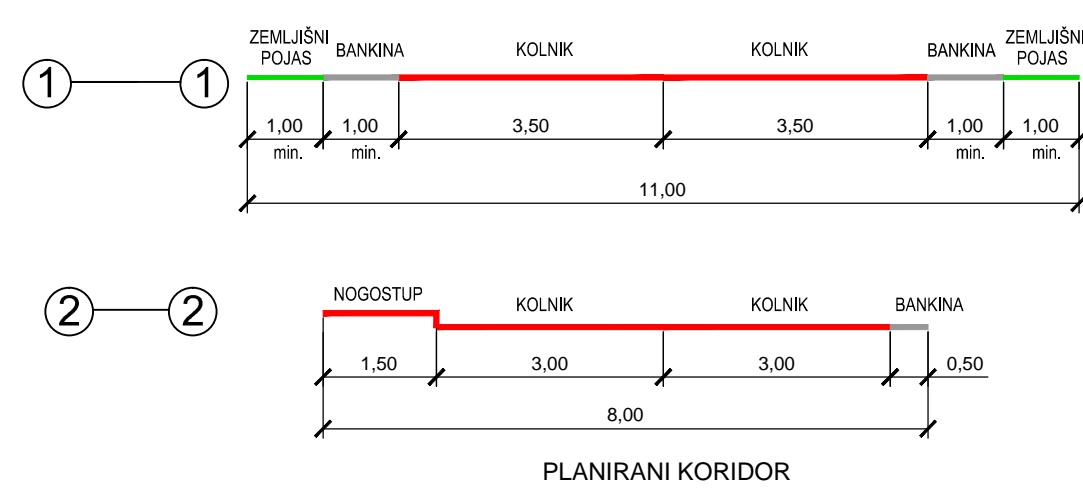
1 — 1

ZEMLJIŠNI POJAS BANKINA KOLNIK KOLNIK BANKINA ZEMLJIŠNI POJAS

1,00 min. 1,00 min. 3,50 3,50 1,00 min. 1,00 min.

11,00

2 — 2

NOGOSTUP KOLNIK KOLNIK BANKINA

1,50 3,00 3,00 0,50

8,00

PLANIRANI KORIDOR